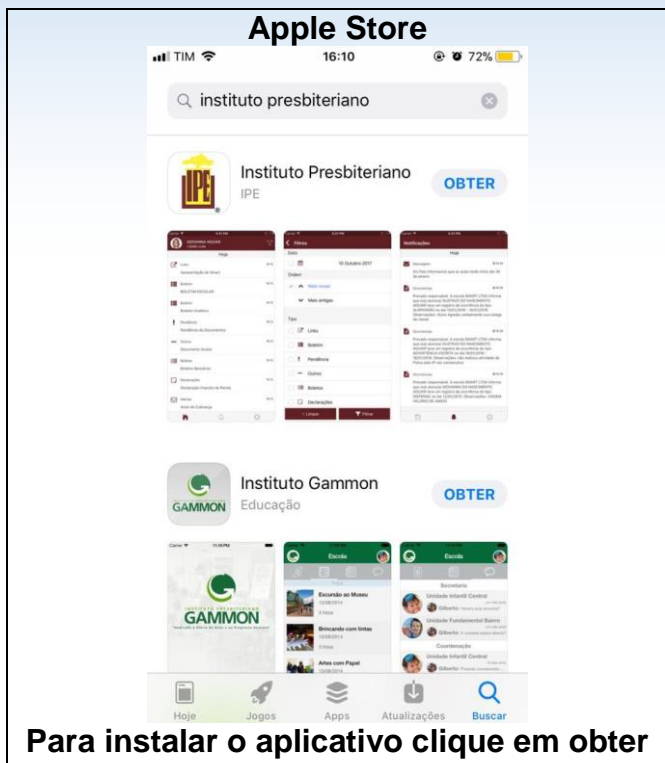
Apple Store

TIM 16:10 72%

instituto presbiteriano

IPE

Instituto Presbiteriano
IPE
OBTER

Hoje

Filtros

Data

10 Outubro 2017

Ordem

Mais antigos

Tipo

Links

Boletim

Ocorrência

Boletos

Declarações

Limpar

Filtrar

Notificações

Hoje

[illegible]

Instituto Gammon
Educação
OBTER

GAMMON

INSTITUTO PRESBITERIANO
GAMMON

Escola

Excursão ao Museu

Brincando com tintas

Artes com Papel

Escola

Secretaria

Unidade Infantil Central

Gilberto

Unidade Fundamental Bairro

Gilberto

Coordenação

Unidade Infantil Central

Gilberto

Hoje
Jogos
Apps
Atualizações
Buscar

Para instalar o aplicativo clique em obter